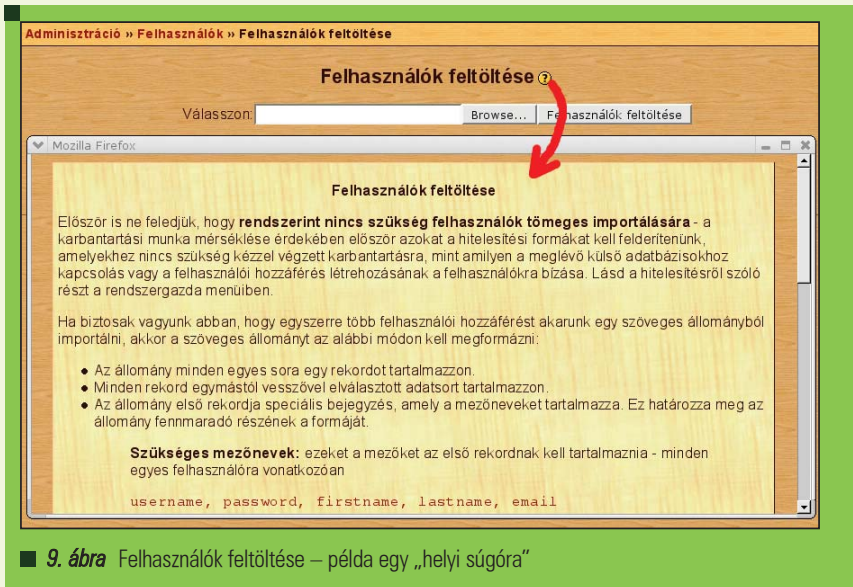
Adminisztráció » Felhasználók » Felhasználók feltöltése

Felhasználók feltöltése ?

Válasszon: Browse... Felhasználók feltöltése

Mozilla Firefox

Felhasználók feltöltése

Először is ne feledjük, hogy **rendszerint nincs szükség felhasználók tömeges importálására** - a karbantartási munka mérséklése érdekében először azokat a hitelesítési formákat kell felderítenünk, amelyekhez nincs szükség kézzel végzett karbantartásra, mint amilyen a meglévő külső adatbázisokhoz kapcsolás vagy a felhasználói hozzáférés létrehozásának a felhasználókra bízása. Lásd a hitelesítésről szóló részt a rendszergazda menüben.

Ha biztosak vagyunk abban, hogy egyszerre több felhasználói hozzáférést akarunk egy szöveges állományból importálni, akkor a szöveges állományt az alábbi módon kell megformázni:

- Az állomány minden egyes sora egy rekordot tartalmazzon.
- Minden rekord egymástól vesszővel elválasztott adatsort tartalmazzon.
- Az állomány első rekordja speciális bejegyzés, amely a mezőneveket tartalmazza. Ez határozza meg az állomány fennmaradó részének a formáját.

**Szükséges mezőnevek:** ezeket a mezőket az első rekordnak kell tartalmaznia - minden egyes felhasználóra vonatkozóan

username, password, firstname, lastname, email

9. ábra Felhasználók feltöltése – példa egy „helyi súgóra”